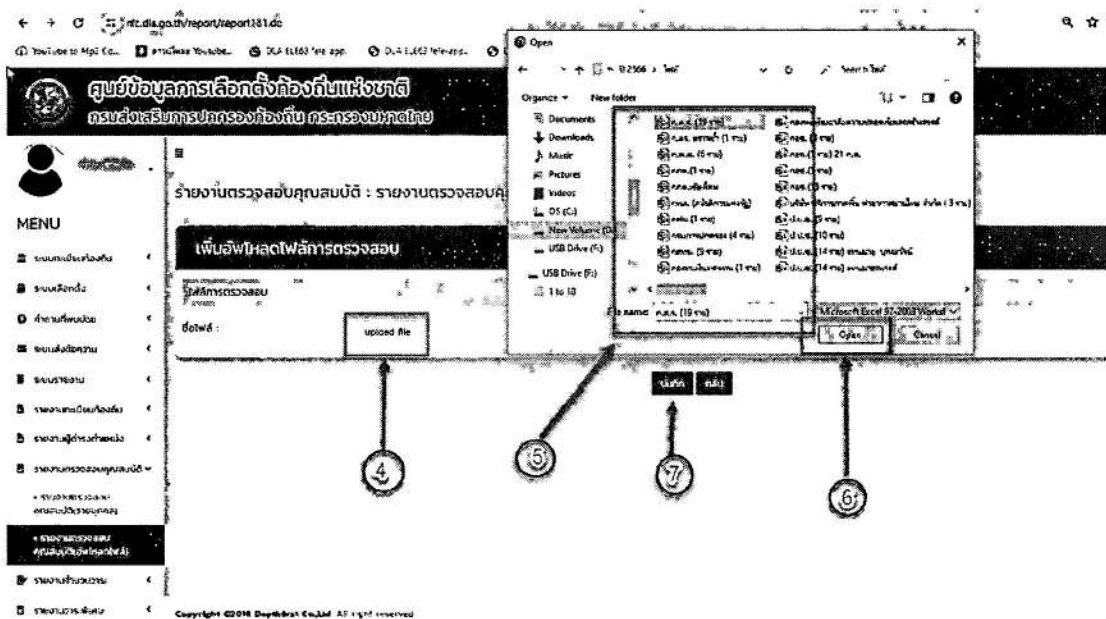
nlc.dla.go.th/report/report181.do

ศูนย์ข้อมูลการเลือกตั้งท้องถิ่นแห่งชาติ
กรมส่งเสริมการปกครองท้องถิ่น กระทรวงมหาดไทย

MENU

รายงานตรวจสอบคุณสมบัติ : รายงานตรวจสอบคุ

เพิ่มอัพโหลดไฟล์การตรวจสอบ

ไฟล์การตรวจสอบ

ชื่อไฟล์ :

upload file

บันทึก กลับ

Open

Organize ▾ New folder

Documents
Downloads
Music
Pictures
Videos
OS (C:)
New Volume (D:)
USB Drive (F:)
USB Drive (F:)
1 to 10

File name:

Microsoft Excel 97-2003 Workst

Open

Cancel

4

5

7

6

Copyright ©2018 DeptEbrat Co.,Ltd All rights reserved